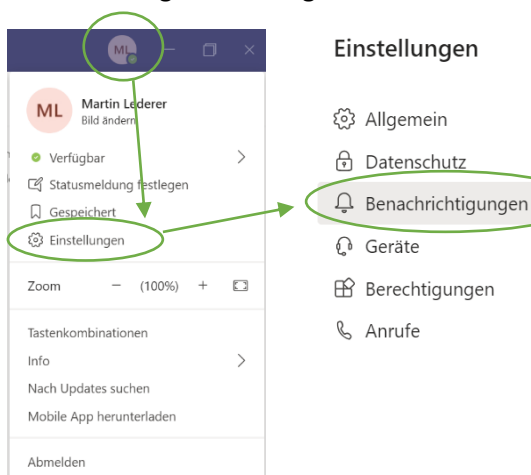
ML

ML Martin Lederer
Bild ändern

Verfügbar
Statusmeldung festlegen
Gespeichert
Einstellungen

Zoom − (100%) +

Tastenkombinationen
Info
Nach Updates suchen
Mobile App herunterladen

Abmelden

Einstellungen

Allgemein
Datenschutz
Benachrichtigungen
Geräte
Berechtigungen
Anrufe